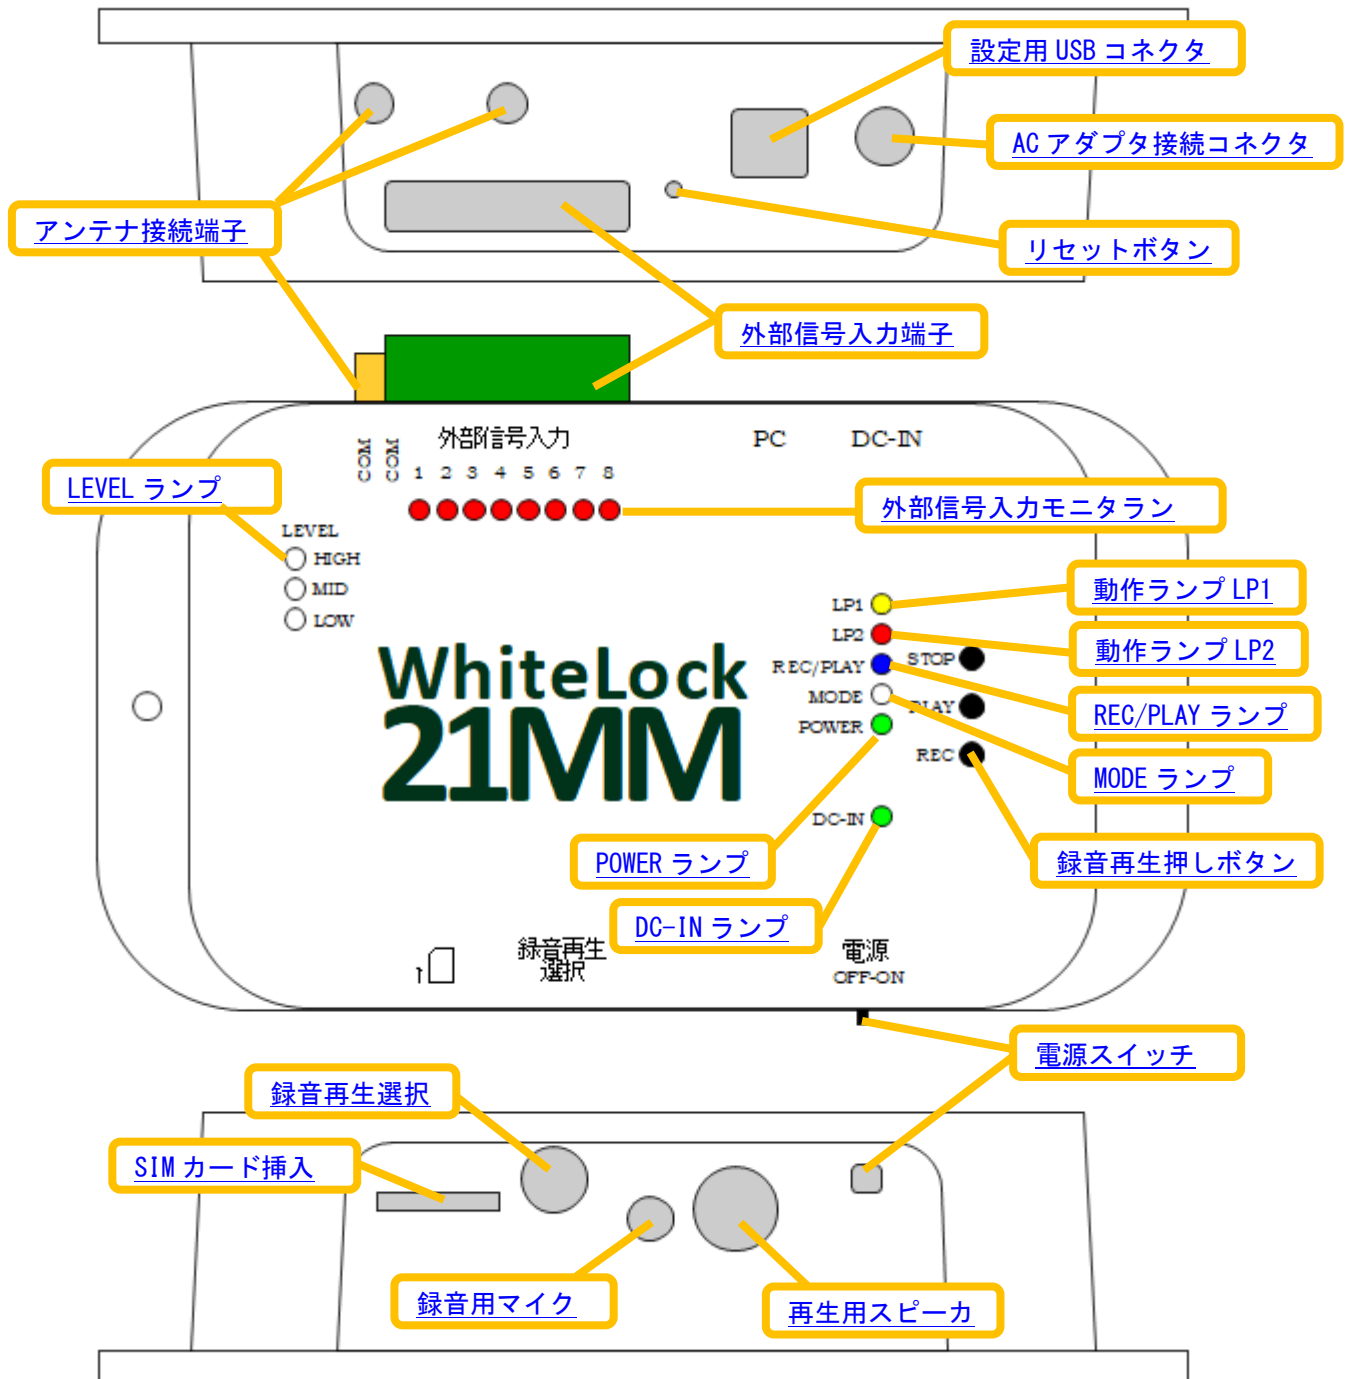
設定用 USB コネクタ

AC アダプタ接続コネクタ

アンテナ接続端子

リセットボタン

外部信号入力端子

外部信号入力

COM COM 1 2 3 4 5 6 7 8

PC

DC-IN

LEVEL ランプ

外部信号入力モニタラン

LEVEL
HIGH
MID
LOW

動作ランプ LP1

LP1

LP2

動作ランプ LP2

REC/PLAY

STOP

REC/PLAY ランプ

MODE

PLAY

POWER

MODE ランプ

REC

WhiteLock
21MM

DC-IN

POWER ランプ

録音再生押しボタン

DC-IN ランプ

録音再生
選択

電源
OFF-ON

電源スイッチ

録音再生選択

SIM カード挿入

録音用マイク

再生用スピーカ